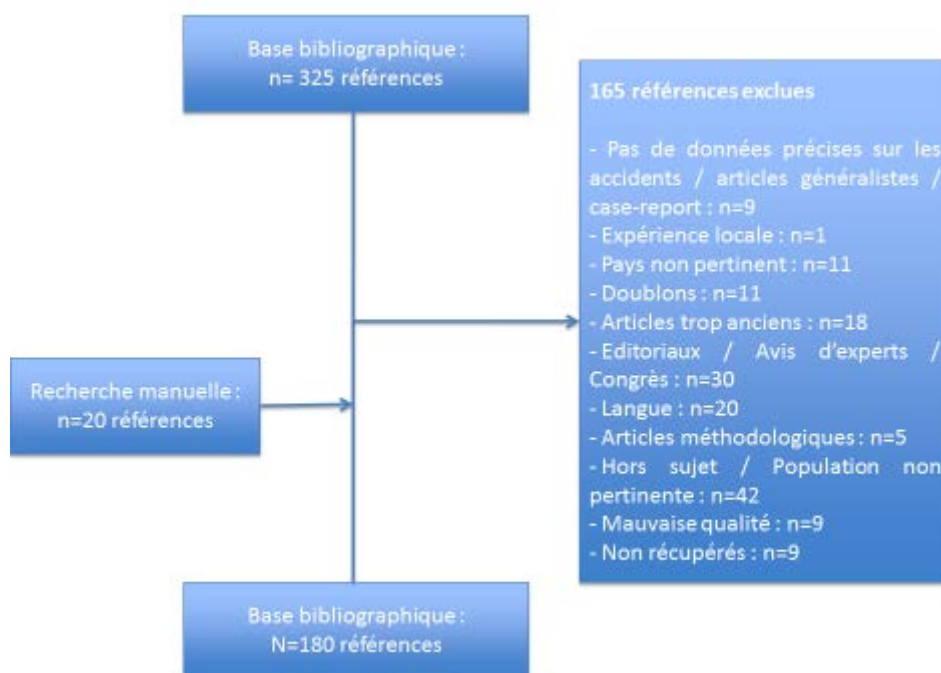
Base bibliographique :
n= 325 références

Recherche manuelle :
n=20 références

165 références exclues

- Pas de données précises sur les accidents / articles généralistes / case-report : n=9
- Expérience locale : n=1
- Pays non pertinent : n=11
- Doublons : n=11
- Articles trop anciens : n=18
- Editoriaux / Avis d'experts / Congrès : n=30
- Langue : n=20
- Articles méthodologiques : n=5
- Hors sujet / Population non pertinente : n=42
- Mauvaise qualité : n=9
- Non récupérés : n=9

Base bibliographique :
N=180 références